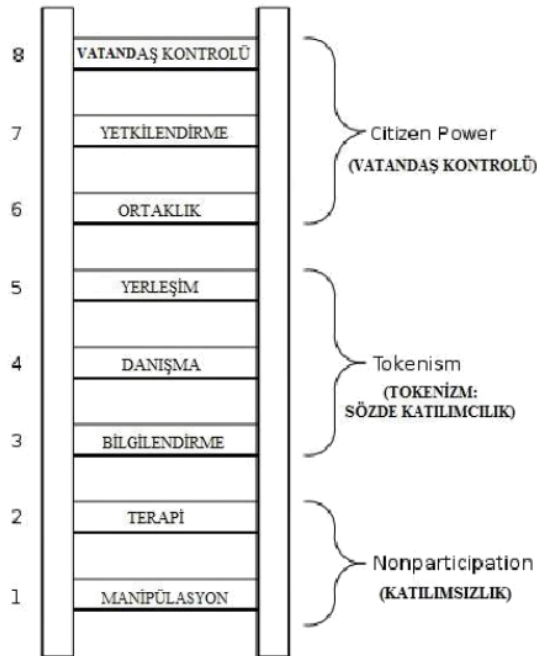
8 VATANDAŞ KONTROLÜ

7 YETKİLENDİRME

6 ORTAKLIK

Citizen Power
(VATANDAŞ KONTROLÜ)

5 YERLEŞİM

4 DANIŞMA

3 BİLGİLENDİRME

Tokenism
(TOKENİZM: SÖZDE KATILIMCILIK)

2 TERAPİ

1 MANİPÜLASYON

Nonparticipation
(KATILIMSIZLIK)